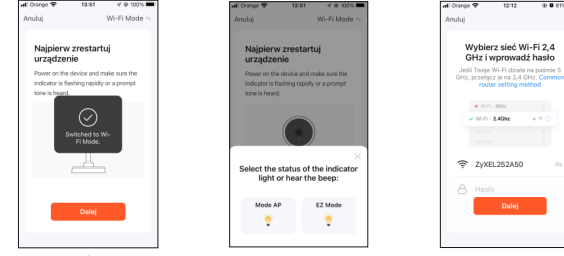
Orange 13:51 100%
Anuluj
Wi-Fi Mode
Najpierw zrestartuj urządzenie
Power on the device and make sure the indicator is flashing rapidly or a prompt tone is heard.
Switched to Wi-Fi Mode.
Dalej

Orange 13:51 100%
Anuluj
Wi-Fi Mode
Najpierw zrestartuj urządzenie
Power on the device and make sure the indicator is flashing rapidly or a prompt tone is heard.
Select the status of the indicator light or hear the beep:
Mode AP
EZ Mode

Orange 12:12 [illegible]
Anuluj
Wybierz sieć Wi-Fi 2,4 GHz i wprowadź hasło
Jeśli Twoje Wi-Fi działa na paśmie 5 GHz, przełącz je na 2,4 GHz. Common router setting method
Wi-Fi - 5Ghz
Wi-Fi - 2.4Ghz
ZyXEL252A50
Hasło
Dalej